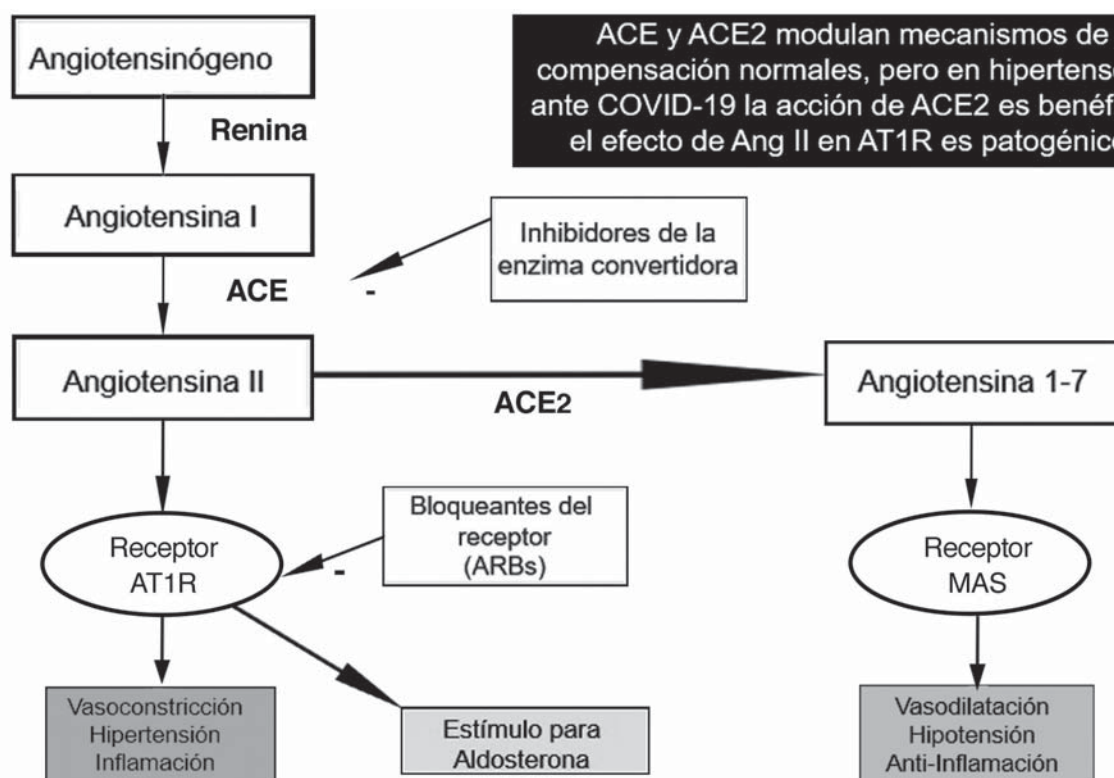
ACE y ACE2 modulan mecanismos de compensación normales, pero en hipertens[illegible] ante COVID-19 la acción de ACE2 es benéf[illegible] el efecto de Ang II en AT1R es patogénic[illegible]

Angiotensinógeno

Renina

Angiotensina I

Inhibidores de la enzima convertidora

ACE

-

Angiotensina II

ACE2

Angiotensina 1-7

Bloqueantes del receptor (ARBs)

Receptor AT1R

-

Receptor MAS

Vasoconstricción
Hipertensión
Inflamación

Estímulo para Aldosterona

Vasodilatación
Hipotensión
Anti-Inflamación